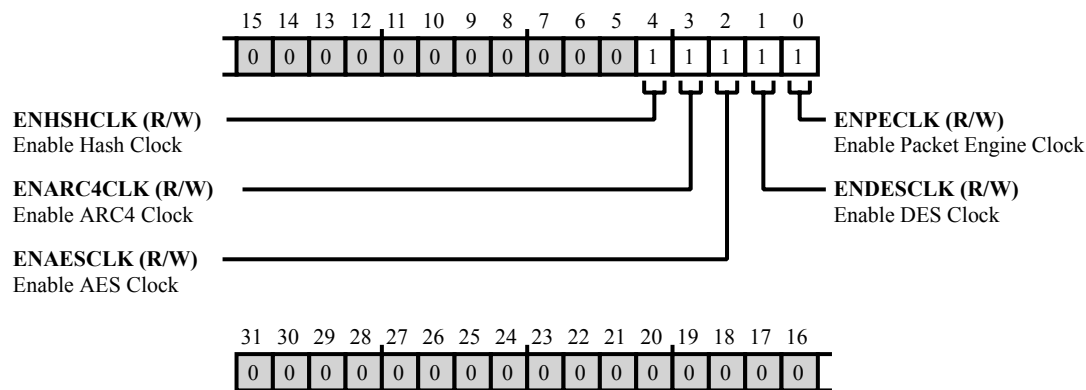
15 14 13 12 11 10 9 8 7 6 5 4 3 2 1 0

| 0 | 0 | 0 | 0 | 0 | 0 | 0 | 0 | 0 | 0 | 0 | 1 | 1 | 1 | 1 | 1 |
|---|---|---|---|---|---|---|---|---|---|---|---|---|---|---|---|

**ENHSHCLK (R/W)**
Enable Hash Clock

**ENARC4CLK (R/W)**
Enable ARC4 Clock

**ENAESCLK (R/W)**
Enable AES Clock

**ENPECLK (R/W)**
Enable Packet Engine Clock

**ENDESCLK (R/W)**
Enable DES Clock

31 30 29 28 27 26 25 24 23 22 21 20 19 18 17 16

| 0 | 0 | 0 | 0 | 0 | 0 | 0 | 0 | 0 | 0 | 0 | 0 | 0 | 0 | 0 | 0 |
|---|---|---|---|---|---|---|---|---|---|---|---|---|---|---|---|